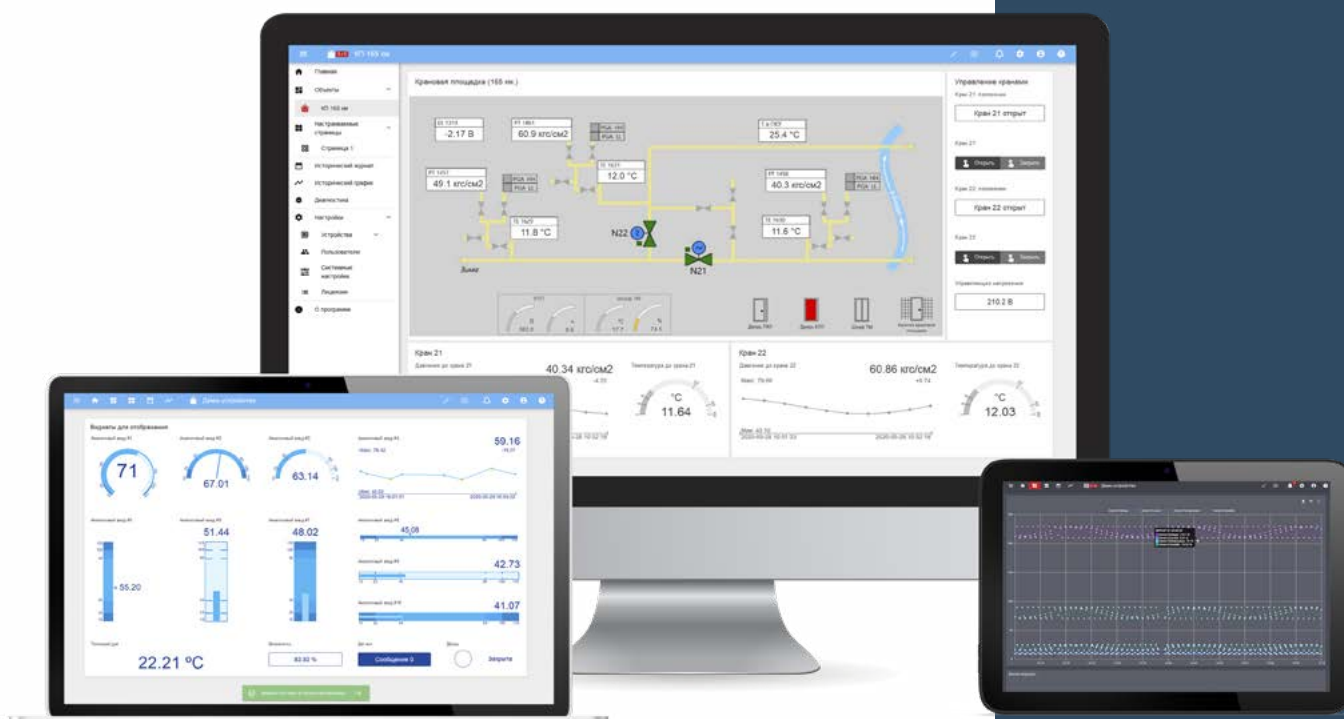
КП 165 км

Главная
Объекты
КП 165 км
Настраиваемые страницы
Страница 1
Исторический журнал
Исторический график
Диагностика
Настройки
Устройства
Пользователи
Системные настройки
Лицензии
О программе

Крановая площадка (165 км)

-2.17 В
60.9 кгс/см2
25.4 °C
12.0 °C
49.1 кгс/см2
40.3 кгс/см2
11.8 °C
11.6 °C
N22
N21

Управление кранами
Кран 21 открыт
Открыть
Закрыть
Кран 22 открыт
Открыть
Закрыть
210.2 В

Кран 21
40.34 кгс/см2
11.64

Кран 22
60.86 кгс/см2
12.03

Демо устройство
71
67.01
63.14
59.16
51.44
48.02
45.08
42.73
55.20
41.07
22.21 ºC
83.93 %
Сообщение 0
Закрыть

Демо устройство